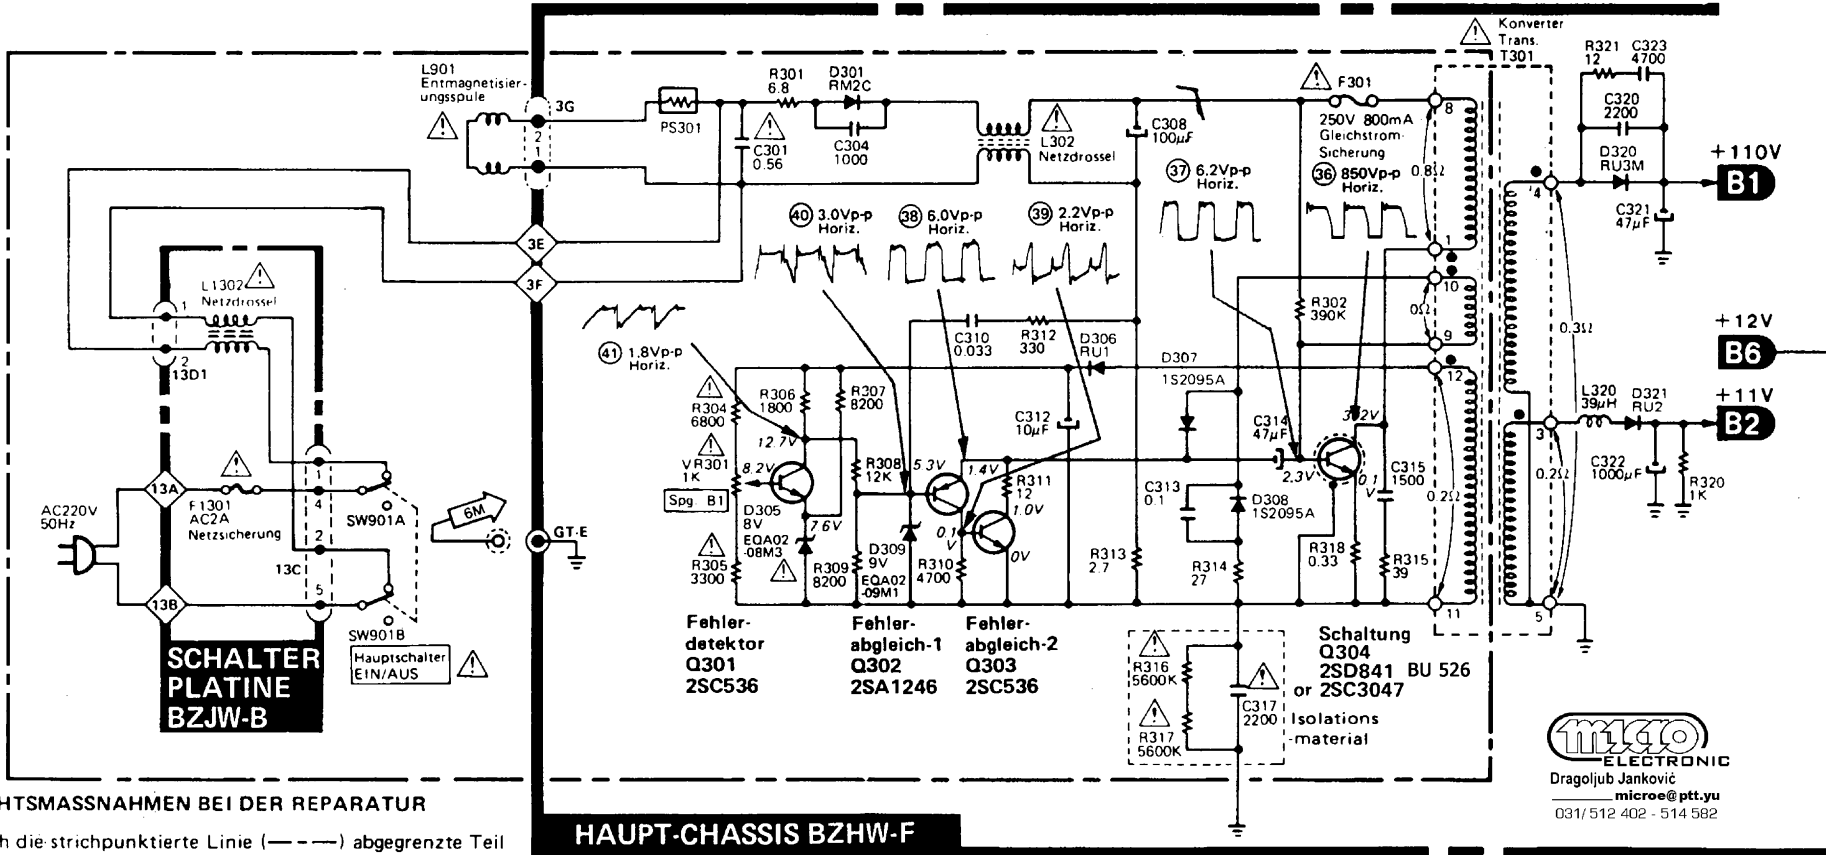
L901
Entmagnetisierungsspule
3G
2
1
PS301
R301
6.8
D301
RM2C
C301
0.56
C304
1000
L302
Netzdrossel
C308
100µF
F301
250V 800mA
Gleichstrom-Sicherung
Konverter
Trans.
T301
R321
12
C323
4700
C320
2200
D320
RU3M
C321
47µF
+110V
B1
8
0.8Ω
(37) 6.2Vp-p
Horiz.
(36) 850Vp-p
Horiz.
4
1
3E
3F
(40) 3.0Vp-p
Horiz.
(38) 6.0Vp-p
Horiz.
(39) 2.2Vp-p
Horiz.
L1302
Netzdrossel
1
2
13D1
(41) 1.8Vp-p
Horiz.
C310
0.033
R312
330
D306
RU1
R302
390K
10
0Ω
9
0.3Ω
+12V
B6
D307
1S2095A
12
R304
6800
R306
1800
R307
8200
12.7V
C312
10µF
C314
47µF
3.2V
L320
39µH
D321
RU2
+11V
B2
3
VR301
1K
8.2V
Spg B1
R308
12K
5.3V
1.4V
R311
12
1.0V
2.3V
0.1
V
C315
1500
0.2Ω
C322
1000µF
R320
1K
0.2Ω
AC220V
50Hz
13A
F1301
AC2A
Netzsicherung
4
SW901A
6M
D305
8V
EQA02
-08M3
7.6V
0.1
V
0V
C313
0.1
D308
1S2095A
GT-E
2
13C
5
13B
R305
3300
R309
8200
D309
9V
EQA02
-09M1
R310
4700
R313
2.7
R314
27
R318
0.33
R315
39
11
5
SW901B
Hauptschalter
EIN/AUS
Fehler-
detektor
Q301
2SC536
Fehler-
abgleich-1
Q302
2SA1246
Fehler-
abgleich-2
Q303
2SC536
R316
5600K
C317
2200
R317
5600K
Isolations
-material
Schaltung
Q304
2SD841 BU 526
or 2SC3047
SCHALTER
PLATINE
BZJW-B
micro
ELECTRONIC
Dragoljub Janković
microe@ptt.yu
031/ 512 402 - 514 582
HTSMASSNAHMEN BEI DER REPARATUR
h die strichpunktierte Linie (— - —) abgegrenzte Teil
HAUPT-CHASSIS BZHW-F